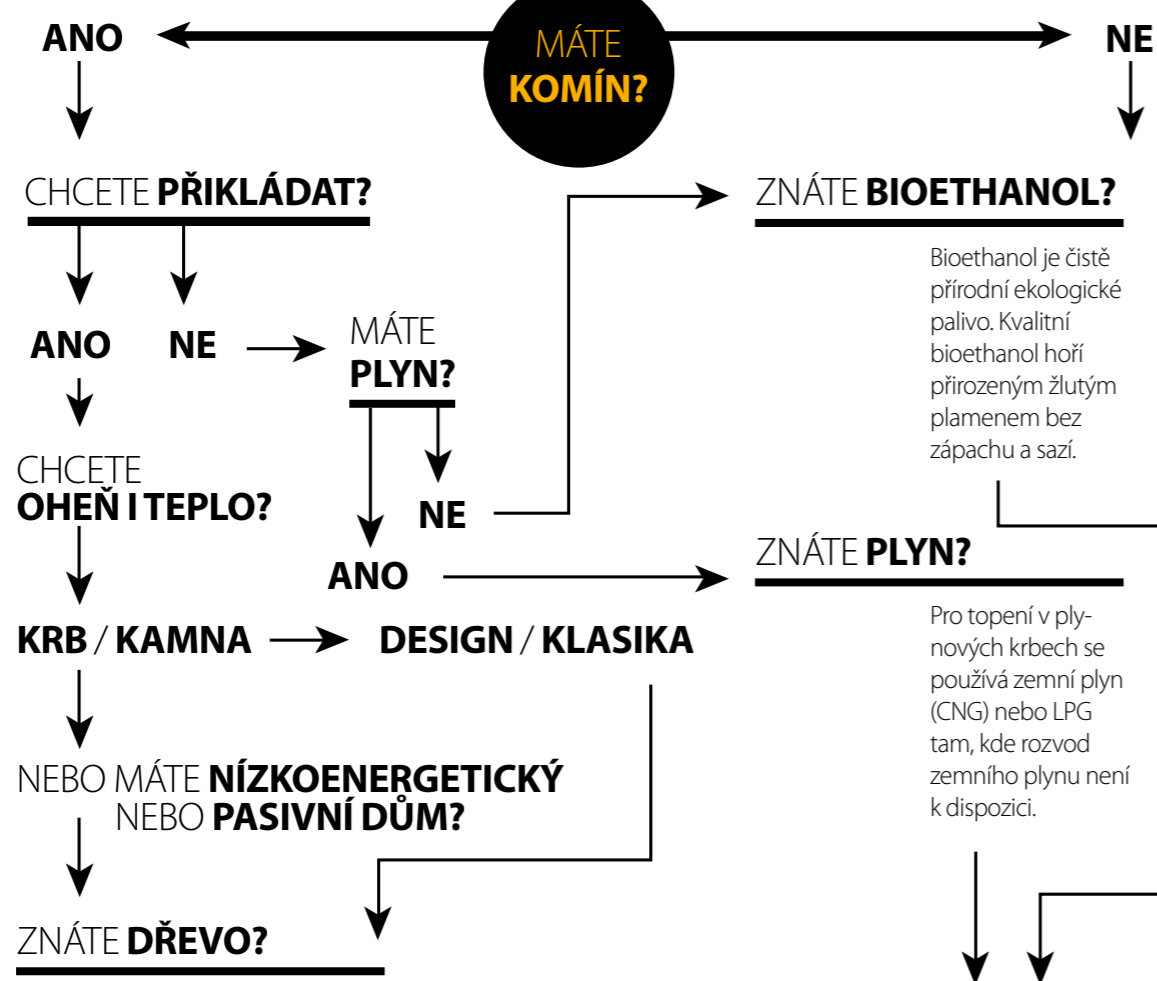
ANO

MÁTE KOMÍN?

NE

CHCETE **PŘIKLÁDAT?**

ANO NE

MÁTE PLYN?

CHCETE OHEŇ I TEPLO?

NE

ANO

KRB / KAMNA

DESIGN / KLASIKA

NEBO MÁTE **NÍZKOENERGETICKÝ** NEBO **PASIVNÍ DŮM?**

ZNÁTE **DŘEVO?**

ZNÁTE **BIOETHANOL?**

Bioethanol je čistě přírodní ekologické palivo. Kvalitní bioethanol hoří přirozeným žlutým plamenem bez zápachu a sazí.

ZNÁTE **PLYN?**

Pro topení v plynových krbech se používá zemní plyn (CNG) nebo LPG tam, kde rozvod zemního plynu není k dispozici.